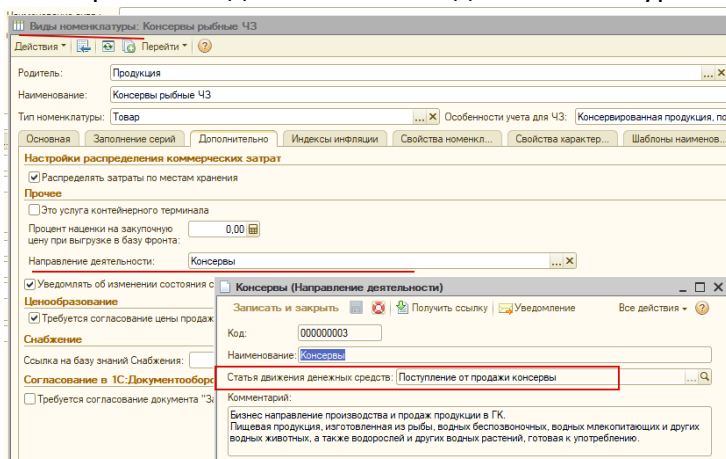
Виды номенклатуры: Консервы рыбные ЧЗ

Действия ▾ Перейти ▾ ?

Родитель: Продукция ... ×

Наименование: Консервы рыбные ЧЗ

Тип номенклатуры: Товар ... × Особенности учета для ЧЗ: Консервированная продукция, по

Основная | Заполнение серий | Дополнительно | Индексы инфляции | Свойства номенкл... | Свойства характер... | Шаблоны наименов...

Настройки распределения коммерческих затрат

Распределять затраты по местам хранения

Прочее

Это услуга контейнерного терминала

Процент наценки на закупочную цену при выгрузке в базу фронта: 0,00

Направление деятельности: Консервы ... ×

Уведомлять об изменении состояния с

Ценообразование

Требуется согласование цены продаж

Снабжение

Ссылка на базу знаний Снабжения:

Согласование в 1С:Документооборо

Требуется согласование документа "З

Консервы (Направление деятельности)

Записать и закрыть | Получить ссылку | Уведомление | Все действия ▾ ?

Код: 000000003

Наименование: Консервы

Статья движения денежных средств: Поступление от продажи консервы ...

Комментарий:

Бизнес направление производства и продаж продукции в ГК.
Пищевая продукция, изготовленная из рыбы, водных беспозвоночных, водных млекопитающих и других водных животных, а также водорослей и других водных растений, готовая к употреблению.